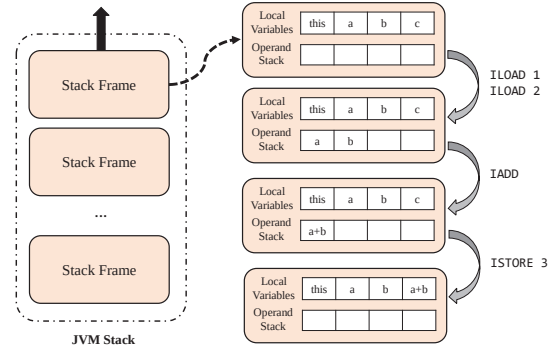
Stack Frame

Stack Frame

...

Stack Frame

JVM Stack

| Local Variables | this | a | b | c |
|---|---|---|---|---|
| Operand Stack | | | | |

ILOAD 1
ILOAD 2

| Local Variables | this | a | b | c |
|---|---|---|---|---|
| Operand Stack | a | b | | |

IADD

| Local Variables | this | a | b | c |
|---|---|---|---|---|
| Operand Stack | a+b | | | |

ISTORE 3

| Local Variables | this | a | b | a+b |
|---|---|---|---|---|
| Operand Stack | | | | |